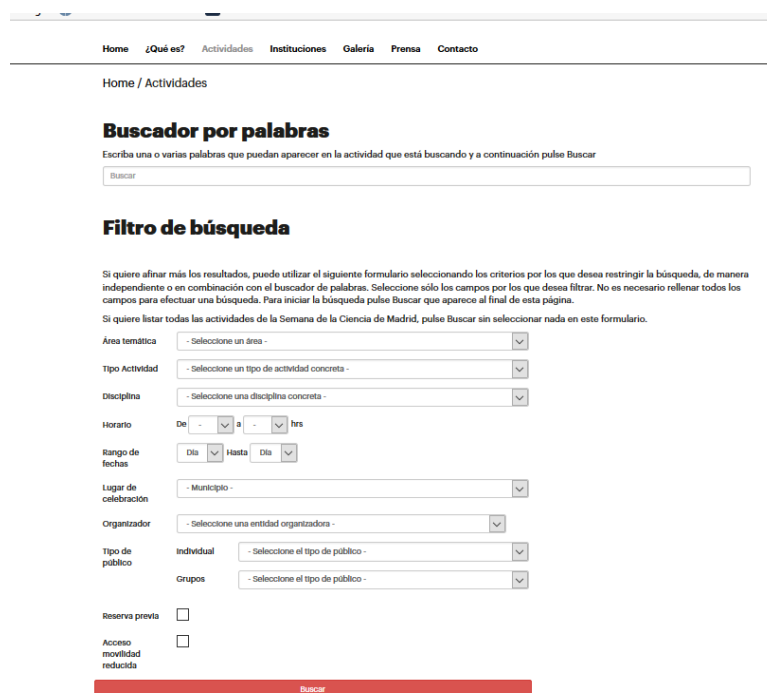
Home ¿Qué es? Actividades Instituciones Galería Prensa Contacto

Home / Actividades

Buscador por palabras

Escriba una o varias palabras que puedan aparecer en la actividad que está buscando y a continuación pulse Buscar

Buscar

Filtro de búsqueda

Si quiere afinar más los resultados, puede utilizar el siguiente formulario seleccionando los criterios por los que desea restringir la búsqueda, de manera independiente o en combinación con el buscador de palabras. Seleccione sólo los campos por los que desea filtrar. No es necesario rellenar todos los campos para efectuar una búsqueda. Para iniciar la búsqueda pulse Buscar que aparece al final de esta página.

Si quiere listar todas las actividades de la Semana de la Ciencia de Madrid, pulse Buscar sin seleccionar nada en este formulario.

Área temática - Seleccione un área -

Tipo Actividad - Seleccione un tipo de actividad concreta -

Disciplina - Seleccione una disciplina concreta -

Horario De - a - hrs

Rango de fechas Día Hasta Día

Lugar de celebración - Municipio -

Organizador - Seleccione una entidad organizadora -

Tipo de público Individual - Seleccione el tipo de público -

Grupos - Seleccione el tipo de público -

Reserva previa

Acceso movilidad reducida

Buscar